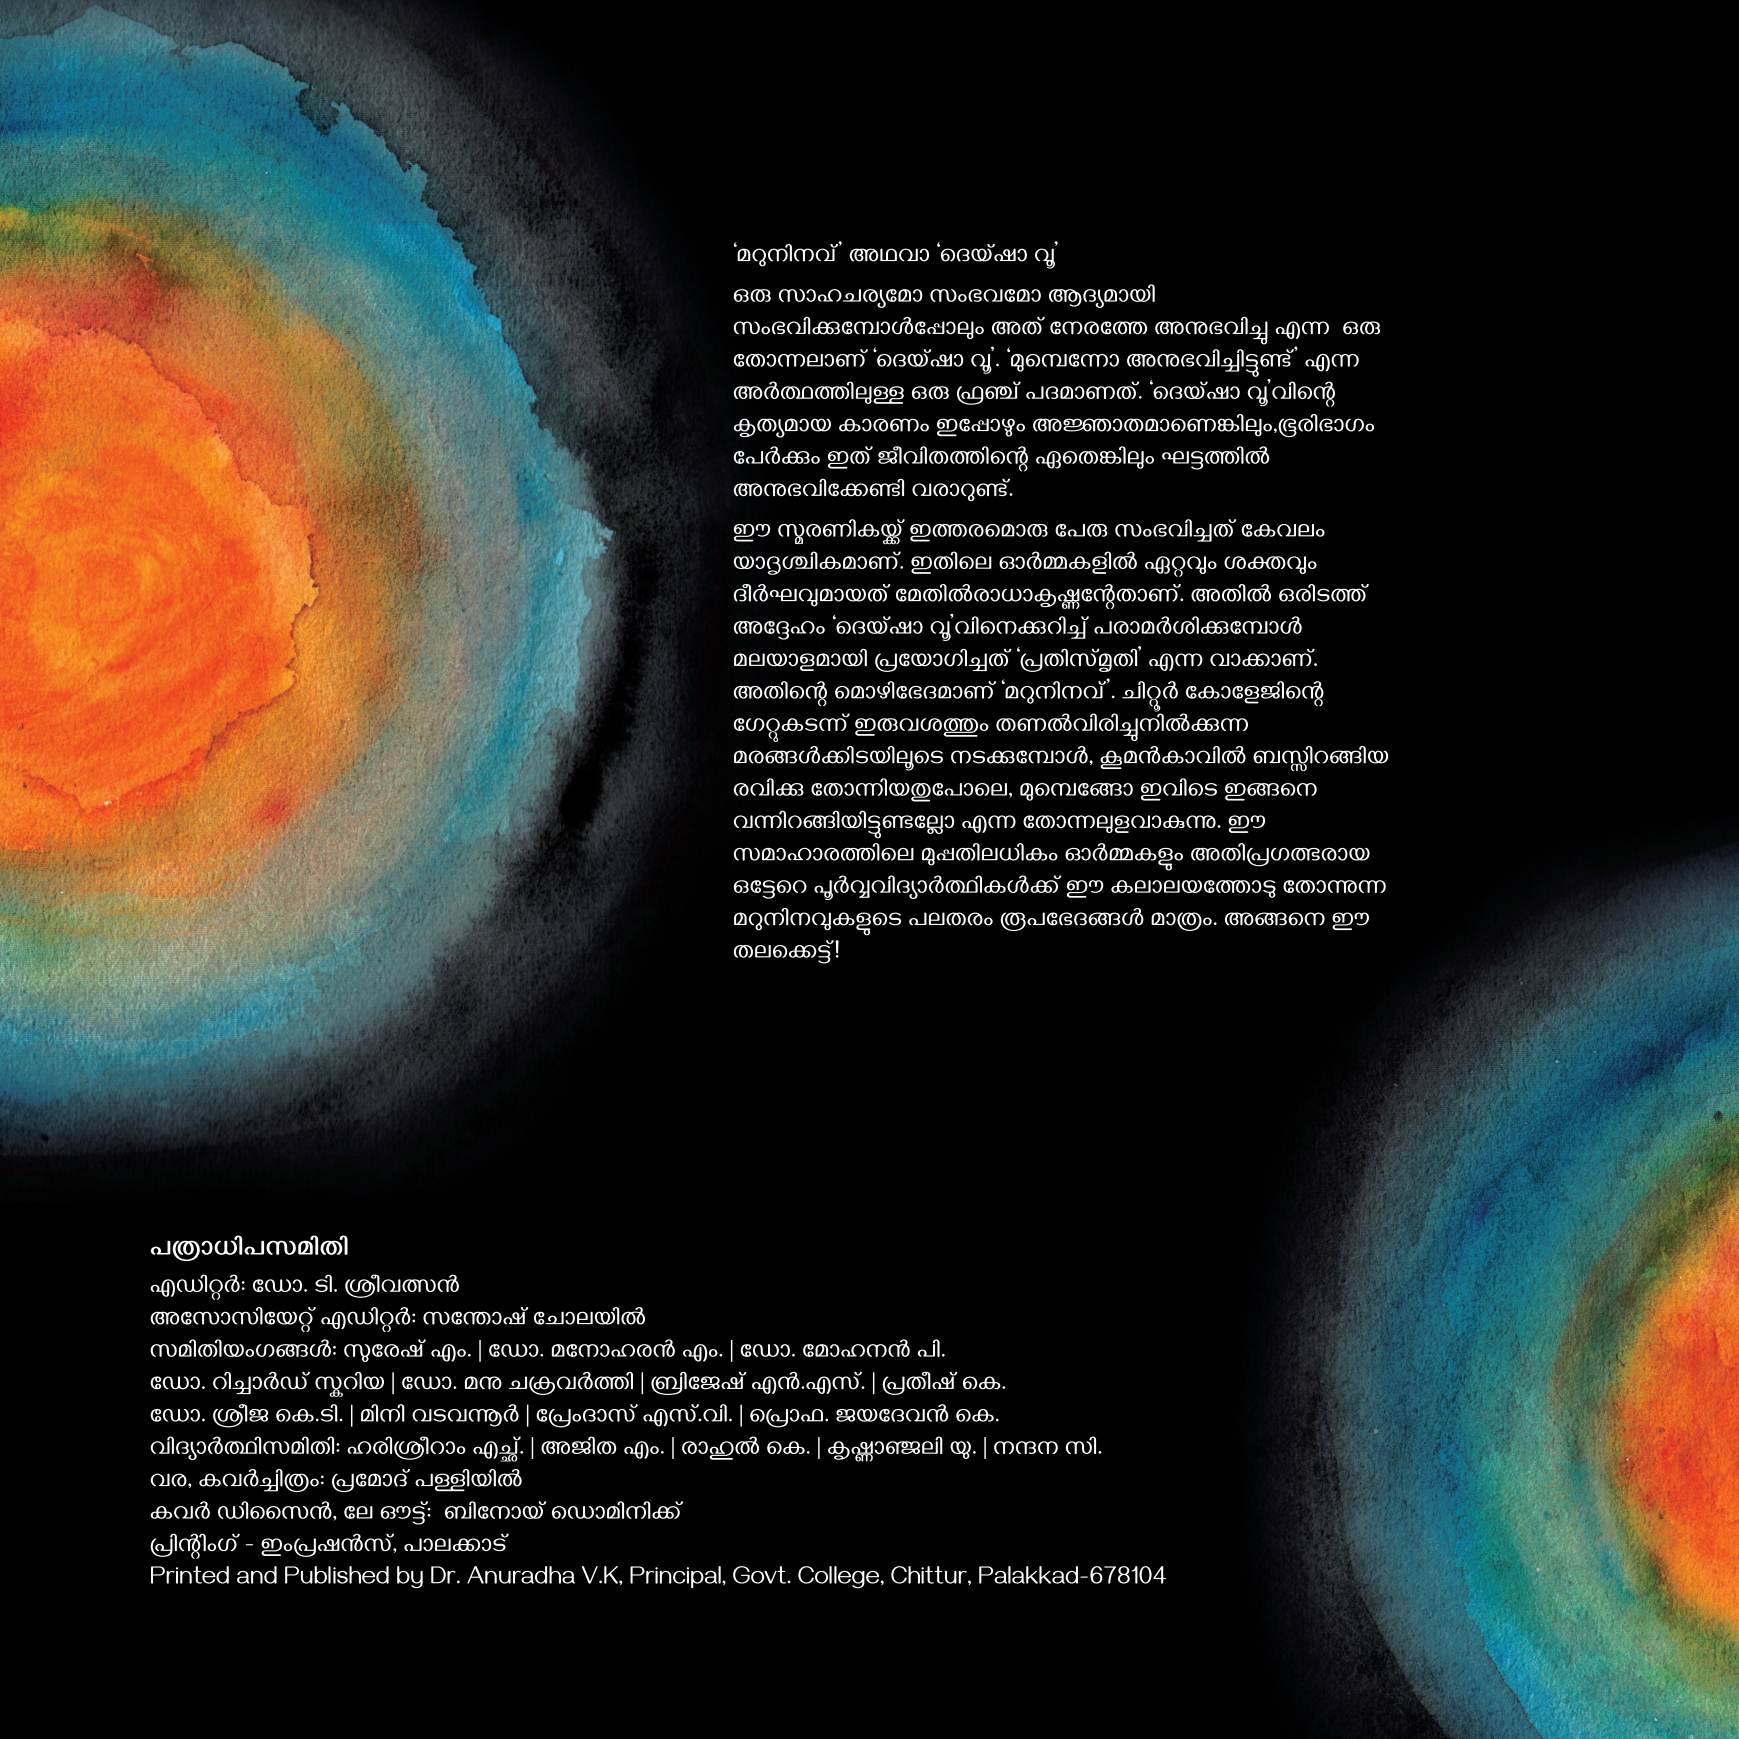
'മറുനിനവ്' അഥവാ 'ദെയ്ഷാ വ്യൂ'

ഒരു സാഹചര്യമോ സംഭവമോ ആദ്യമായി സംഭവിക്കുമ്പോൾപ്പോലും അത് നേരത്തേ അനുഭവിച്ചു എന്ന ഒരു തോന്നലാണ് 'ദെയ്ഷാ വ്യൂ'. 'മുമ്പെന്നോ അനുഭവിച്ചിട്ടുണ്ട്' എന്ന അർത്ഥത്തിലുള്ള ഒരു ഫ്രഞ്ച് പദമാണത്. 'ദെയ്ഷാ വ്യൂ'വിന്റെ കൃത്യമായ കാരണം ഇപ്പോഴും അജ്ഞാതമാണെങ്കിലും,ഭൂരിഭാഗം പേർക്കും ഇത് ജീവിതത്തിന്റെ ഏതെങ്കിലും ഘട്ടത്തിൽ അനുഭവിക്കേണ്ടി വരാറുണ്ട്.

ഈ സ്മരണികയ്ക്ക് ഇത്തരമൊരു പേരു സംഭവിച്ചത് കേവലം യാദൃശ്ചികമാണ്. ഇതിലെ ഓർമ്മകളിൽ ഏറ്റവും ശക്തവും ദീർഘവുമായത് മേതിൽരാധാകൃഷ്ണന്റേതാണ്. അതിൽ ഒരിടത്ത് അദ്ദേഹം 'ദെയ്ഷാ വ്യൂ'വിനെക്കുറിച്ച് പരാമർശിക്കുമ്പോൾ മലയാളമായി പ്രയോഗിച്ചത് 'പ്രതിസ്മൃതി' എന്ന വാക്കാണ്. അതിന്റെ മൊഴിഭേദമാണ് 'മറുനിനവ്'. ചിറ്റൂർ കോളേജിന്റെ ഗേറ്റുകടന്ന് ഇരുവശത്തും തണൽവിരിച്ചുനിൽക്കുന്ന മരങ്ങൾക്കിടയിലൂടെ നടക്കുമ്പോൾ, കൂമൻകാവിൽ ബസ്സിറങ്ങിയ രവിക്ക തോന്നിയതുപോലെ, മുമ്പെങ്ങോ ഇവിടെ ഇങ്ങനെ വന്നിറങ്ങിയിട്ടുണ്ടല്ലോ എന്ന തോന്നലുളവാകുന്നു. ഈ സമാഹാരത്തിലെ മുപ്പതിലധികം ഓർമ്മകളും അതിപ്രഗത്ഭരായ ഒട്ടേറെ പൂർവ്വവിദ്യാർത്ഥികൾക്ക് ഈ കലാലയത്തോടു തോന്നുന്ന മറുനിനവുകളുടെ പലതരം രൂപഭേദങ്ങൾ മാത്രം. അങ്ങനെ ഈ തലക്കെട്ട്!

പത്രാധിപസമിതി
എഡിറ്റർ: ഡോ. ടി. ശ്രീവത്സൻ
അസോസിയേറ്റ് എഡിറ്റർ: സന്തോഷ് ചോലയിൽ
സമിതിയംഗങ്ങൾ: സുരേഷ് എം. | ഡോ. മനോഹരൻ എം. | ഡോ. മോഹനൻ പി.
ഡോ. റിച്ചാർഡ് സ്കറിയ | ഡോ. മനു ചക്രവർത്തി | ബ്രിജേഷ് എൻ.എസ്. | പ്രതീഷ് കെ.
ഡോ. ശ്രീജ കെ.ടി. | മിനി വടവന്നൂർ | പ്രേംദാസ് എസ്.വി. | പ്രൊഫ. ജയദേവൻ കെ.
വിദ്യാർത്ഥിസമിതി: ഹരിശ്രീറാം എച്ച്. | അജിത എം. | രാഹുൽ കെ. | കൃഷ്ണാഞ്ജലി യു. | നന്ദന സി.
വര, കവർച്ചിത്രം: പ്രമോദ് പള്ളിയിൽ
കവർ ഡിസൈൻ, ലേ ഔട്ട്: ബിനോയ് ഡൊമിനിക്ക്
പ്രിന്റിംഗ് - ഇംപ്രഷൻസ്, പാലക്കാട്
Printed and Published by Dr. Anuradha V.K, Principal, Govt. College, Chittur, Palakkad-678104